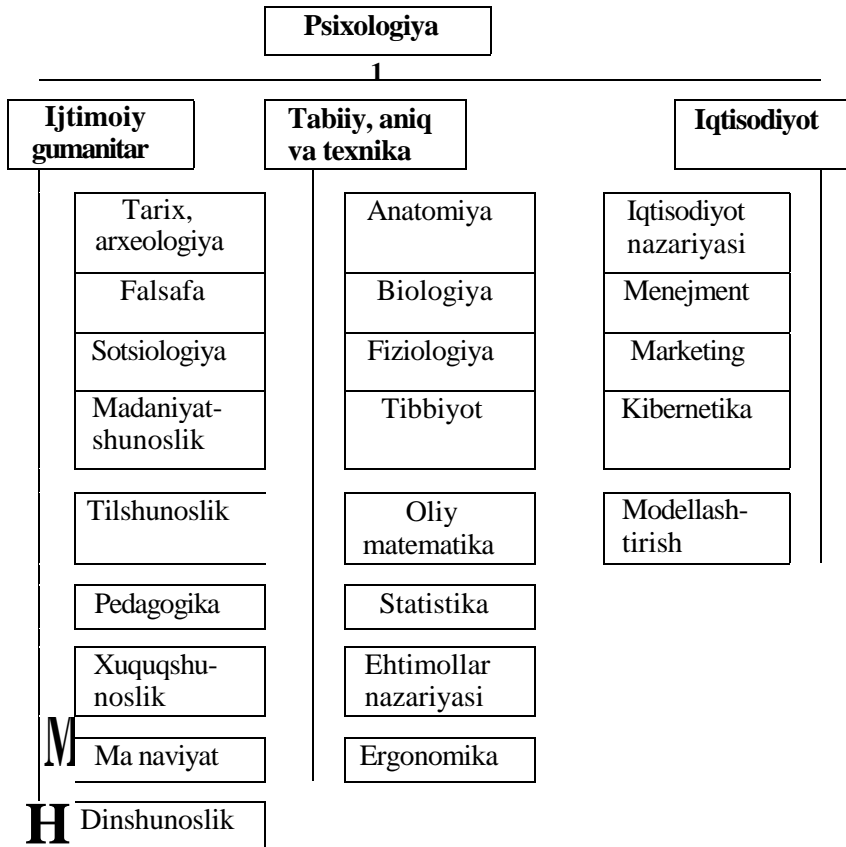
Psixologiya

1

Ijtimoiy gumanitar

Tabiiy, aniq va texnika

Iqtisodiyot

Tarix, arxeologiya

Falsafa

Sotsiologiya

Madaniyatshunoslik

Tilshunoslik

Pedagogika

Xuquqshunoslik

M Ma naviyat

H Dinshunoslik

Anatomiya

Biologiya

Fiziologiya

Tibbiyot

Oliy matematika

Statistika

Ehtimollar nazariyasi

Ergonomika

Iqtisodiyot nazariyasi

Menejment

Marketing

Kibernetika

Modellashtirish